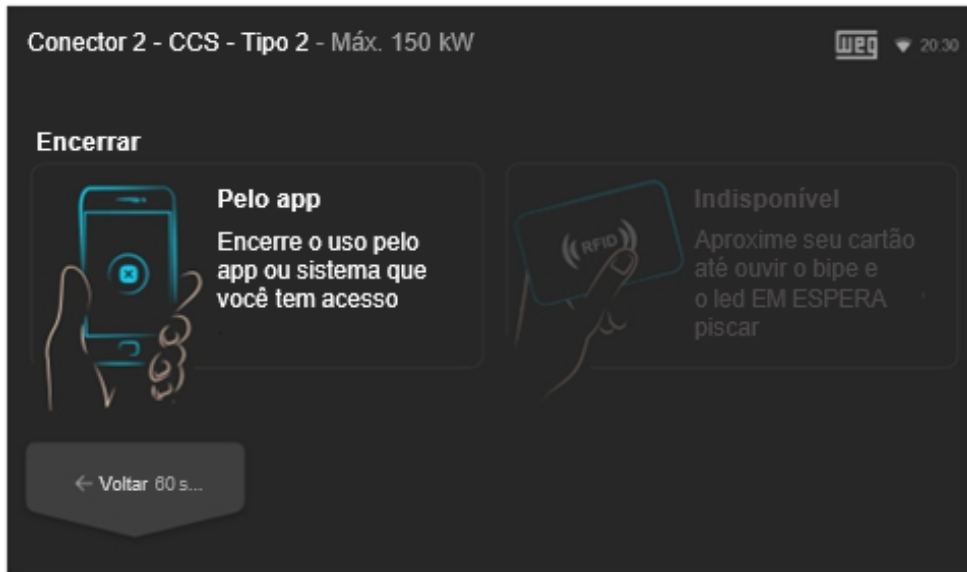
Conector 2 - CCS - Tipo 2 - Máx. 150 kW

WEG 20:30

Encerrar

Pelo app

Encerre o uso pelo app ou sistema que você tem acesso

RFID

Indisponível

Aproxime seu cartão até ouvir o bipe e o led EM ESPERA piscar

← Voltar 60 s...